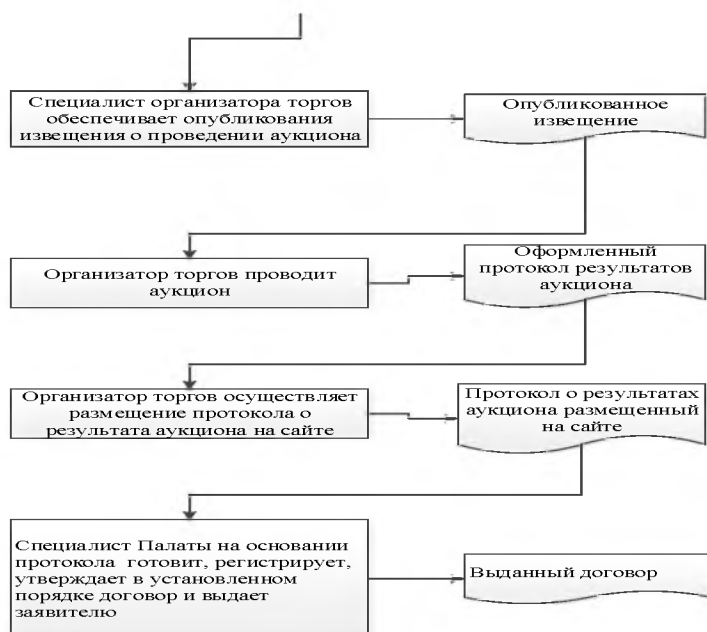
Специалист организатора торгов обеспечивает опубликования извещения о проведении аукциона

Опубликованное извещение

Организатор торгов проводит аукцион

Оформленный протокол результатов аукциона

Организатор торгов осуществляет размещение протокола о результата аукциона на сайте

Протокол о результатах аукциона размещенный на сайте

Специалист Палаты на основании протокола готовит, регистрирует, утверждает в установленном порядке договор и выдает заявителю

Выданный договор